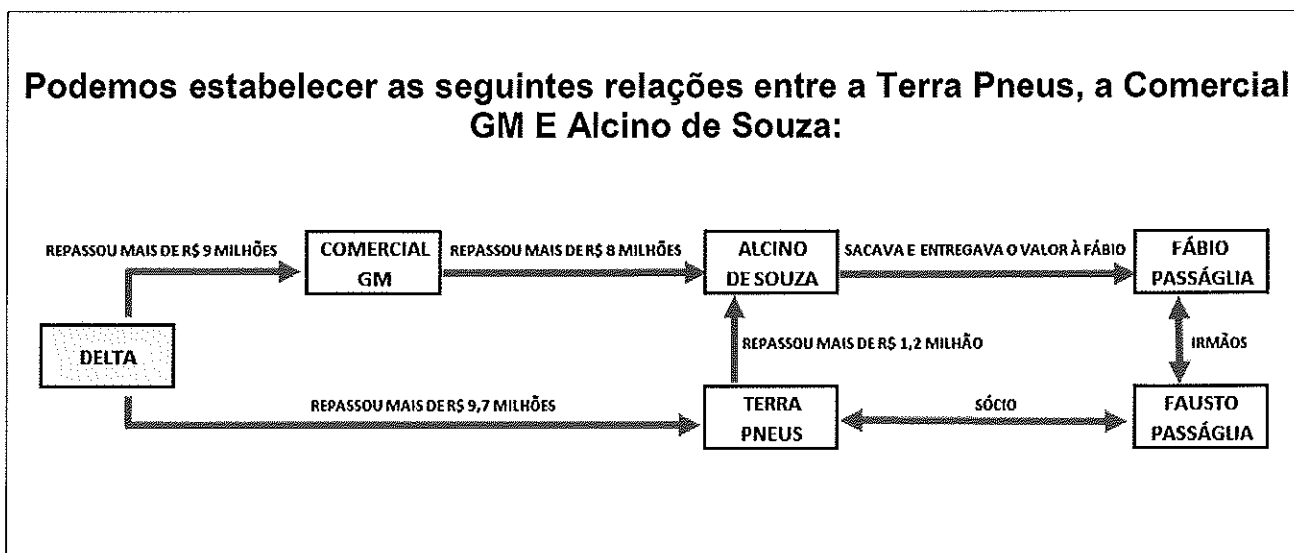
Podemos estabelecer as seguintes relações entre a Terra Pneus, a Comercial GM E Alcino de Souza:

REPASSOU MAIS DE R$ 9 MILHÕES

COMERCIAL GM

REPASSOU MAIS DE R$ 8 MILHÕES

ALCINO DE SOUZA

SACAVA E ENTREGAVA O VALOR À FÁBIO

FÁBIO PASSÁGLIA

DELTA

REPASSOU MAIS DE R$ 1,2 MILHÃO

IRMÃOS

REPASSOU MAIS DE R$ 9,7 MILHÕES

TERRA PNEUS

SÓCIO

FAUSTO PASSÁGLIA